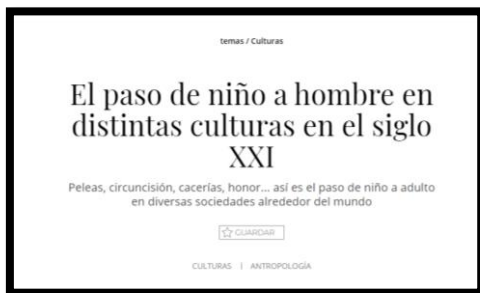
temas / Culturas

El paso de niño a hombre en distintas culturas en el siglo XXI

Peleas, circuncisión, cacerías, honor... así es el paso de niño a adulto en diversas sociedades alrededor del mundo

GUARDAR

CULTURAS | ANTROPOLOGÍA